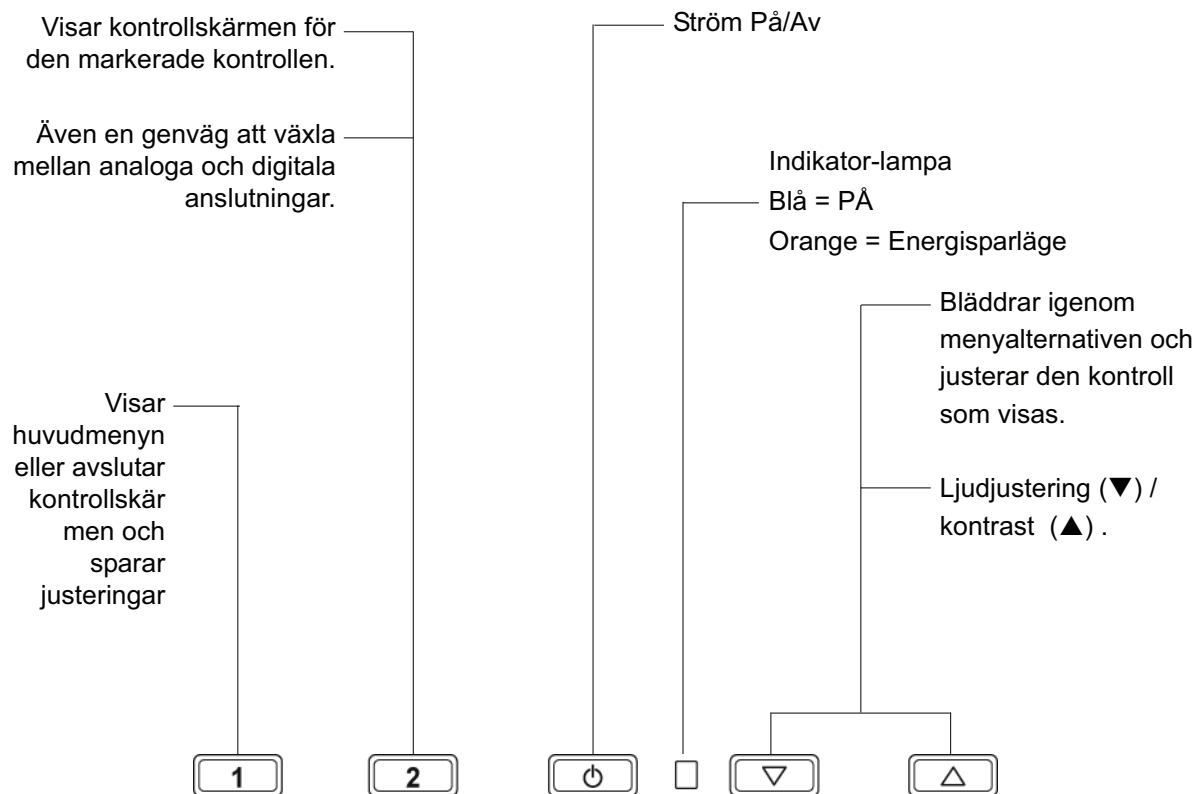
Visar kontrollskärmen för den markerade kontrollen.

Även en genväg att växla mellan analoga och digitala anslutningar.

Ström På/Av

Indikator-lampa
Blå = PÅ
Orange = Energisparläge

Bläddrar igenom menyalternativen och justerar den kontroll som visas.

Ljudjustering (▼) / kontrast (▲) .

Visar huvudmenyn eller avslutar kontrollskär men och sparar justeringar

1

2

⏻

▽

△